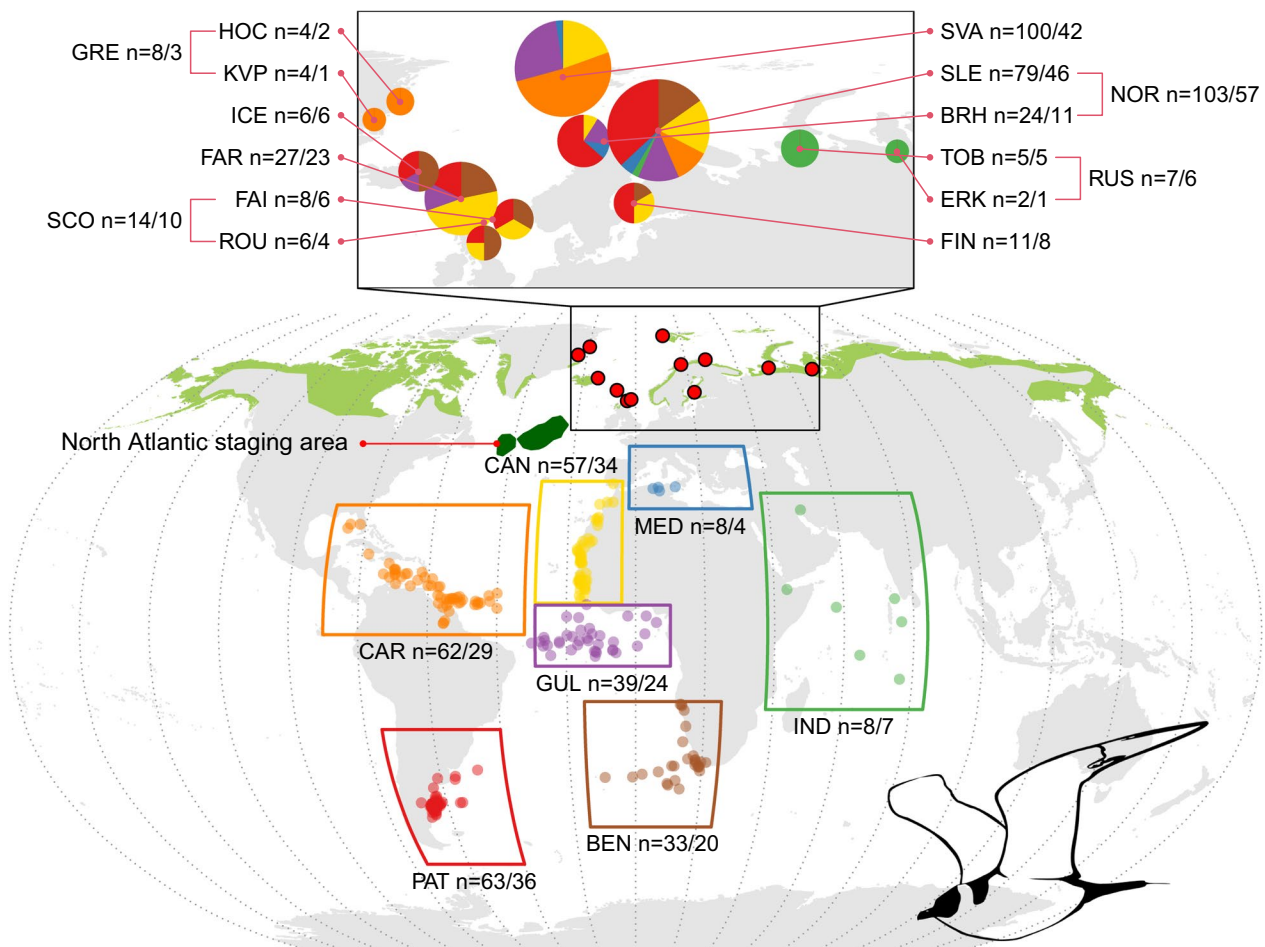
GRE n=8/3
HOC n=4/2
KVP n=4/1
ICE n=6/6
FAR n=27/23
SCO n=14/10
FAI n=8/6
ROU n=6/4
SVA n=100/42
SLE n=79/46
BRH n=24/11
NOR n=103/57
TOB n=5/5
ERK n=2/1
RUS n=7/6
FIN n=11/8

North Atlantic staging area
CAN n=57/34
MED n=8/4
CAR n=62/29
GUL n=39/24
IND n=8/7
BEN n=33/20
PAT n=63/36